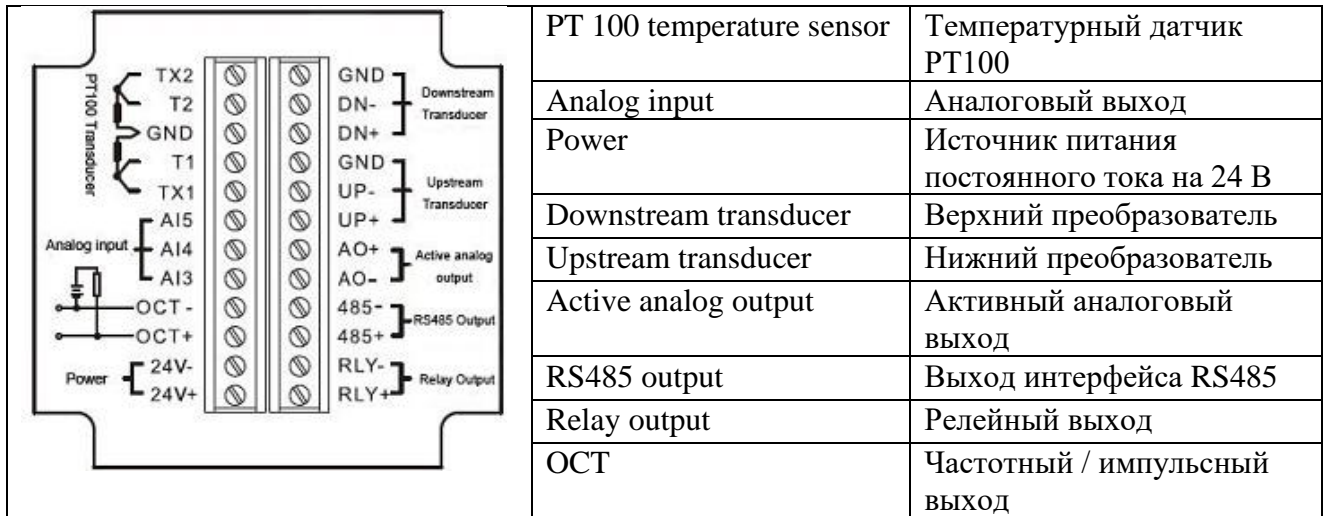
PT100 Transducer
TX2
T2
GND
T1
TX1
Analog input
AI5
AI4
AI3
OCT -
OCT+
Power
24V-
24V+
GND
DN-
DN+
Downstream Transducer
GND
UP-
UP+
Upstream Transducer
AO+
AO-
Active analog output
485-
485+
RS485 Output
RLY-
RLY+
Relay Output

| PT 100 temperature sensor | Температурный датчик PT100 |
|---|---|
| Analog input | Аналоговый выход |
| Power | Источник питания постоянного тока на 24 В |
| Downstream transducer | Верхний преобразователь |
| Upstream transducer | Нижний преобразователь |
| Active analog output | Активный аналоговый выход |
| RS485 output | Выход интерфейса RS485 |
| Relay output | Релейный выход |
| OCT | Частотный / импульсный выход |